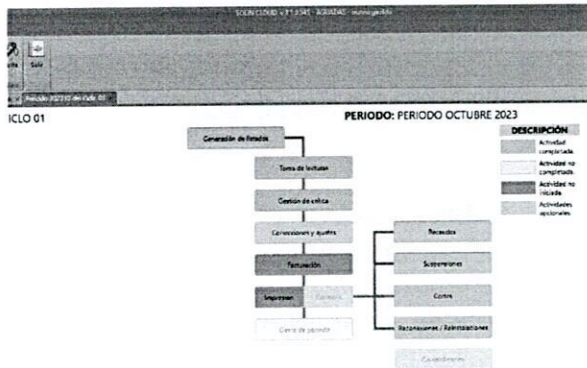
SOCIN CLOUD v 7.1.3345 - AGUADAS - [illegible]

Salir

Periodo 2023 10 del Ciclo 01

ICLO 01

PERIODO: PERIODO OCTUBRE 2023

Generación de listados

Toma de lecturas

Gestión de crítica

Correcciones y ajustes

Facturación

Impresión

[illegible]

Cierre de periodo

Recaudos

Suspensiones

Cortes

Reconexiones / Reinstalaciones

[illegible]

DESCRIPCIÓN

Actividad completada

Actividad no completada

Actividad no iniciada

Actividades opcionales